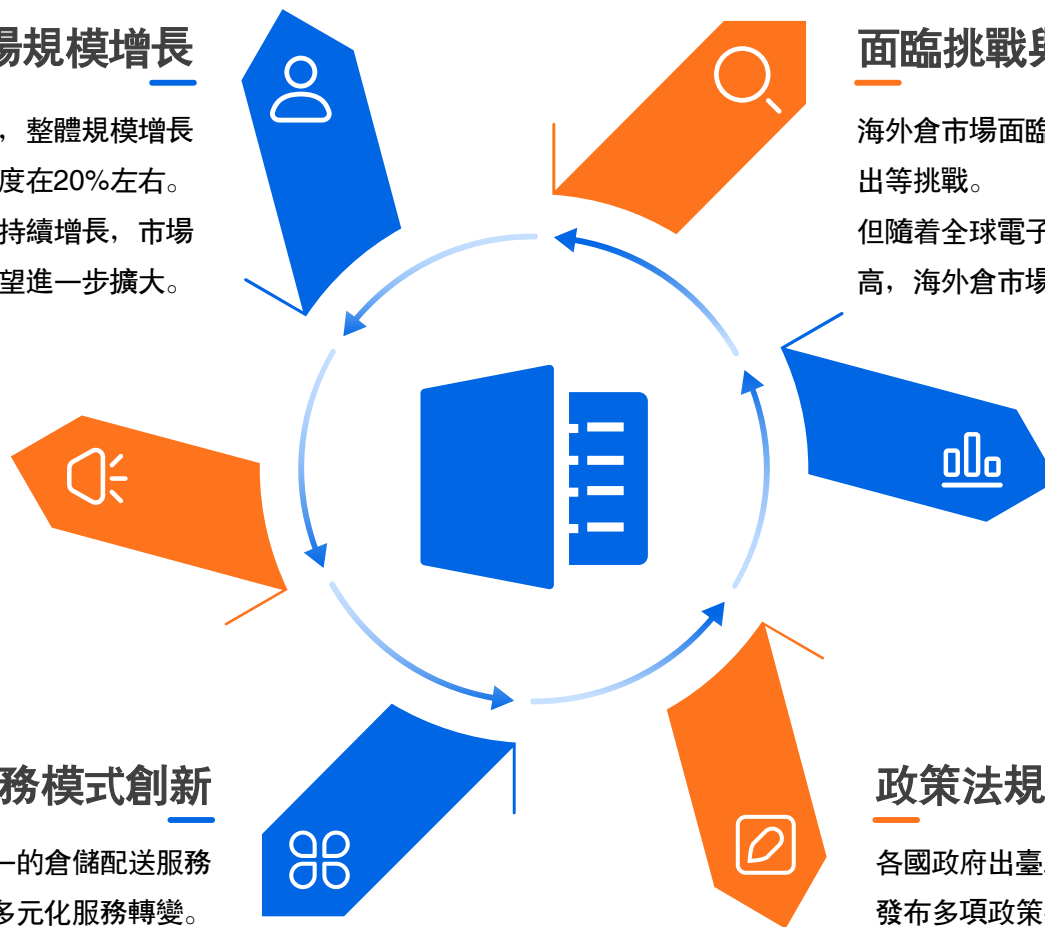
場規模增長

，整體規模增長
度在20%左右。
持續增長，市場
望進一步擴大。

面臨挑戰與

海外倉市場面臨
出等挑戰。
但隨着全球電子
高，海外倉市場

務模式創新

一的倉儲配送服務
多元化服務轉變。

政策法規

各國政府出臺
發布多項政策